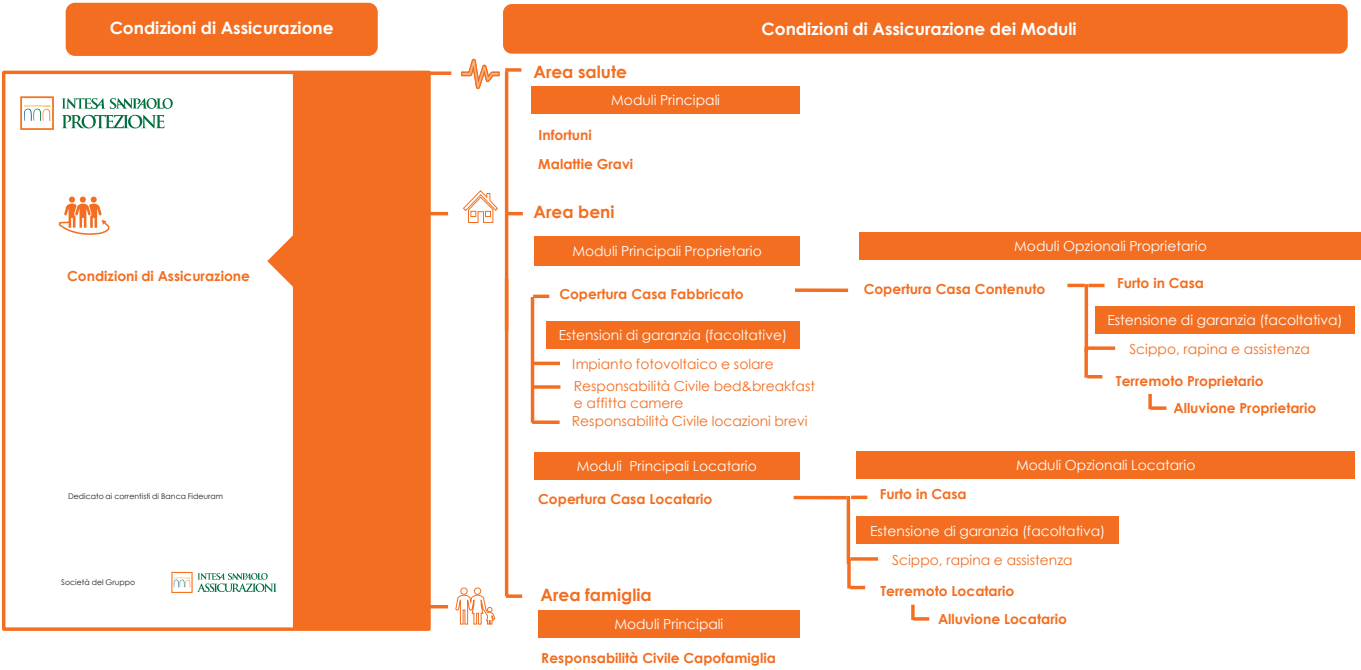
Condizioni di Assicurazione

INTESA SANPAOLO PROTEZIONE

Condizioni di Assicurazione

Dedicato ai correntisti di Banca Fideuram

Società del Gruppo

INTESA SANPAOLO ASSICURAZIONI

Condizioni di Assicurazione dei Moduli

Area salute

Moduli Principali

Infortuni

Malattie Gravi

Area beni

Moduli Principali Proprietario

Copertura Casa Fabbricato

Estensioni di garanzia (facoltative)

Impianto fotovoltaico e solare

Responsabilità Civile bed&breakfast e affitta camere

Responsabilità Civile locazioni brevi

Moduli Opzionali Proprietario

Copertura Casa Contenuto

Furto in Casa

Estensione di garanzia (facoltativa)

Scippo, rapina e assistenza

Terremoto Proprietario

Alluvione Proprietario

Moduli Principali Locatario

Copertura Casa Locatario

Moduli Opzionali Locatario

Furto in Casa

Estensione di garanzia (facoltativa)

Scippo, rapina e assistenza

Terremoto Locatario

Alluvione Locatario

Area famiglia

Moduli Principali

Responsabilità Civile Capofamiglia